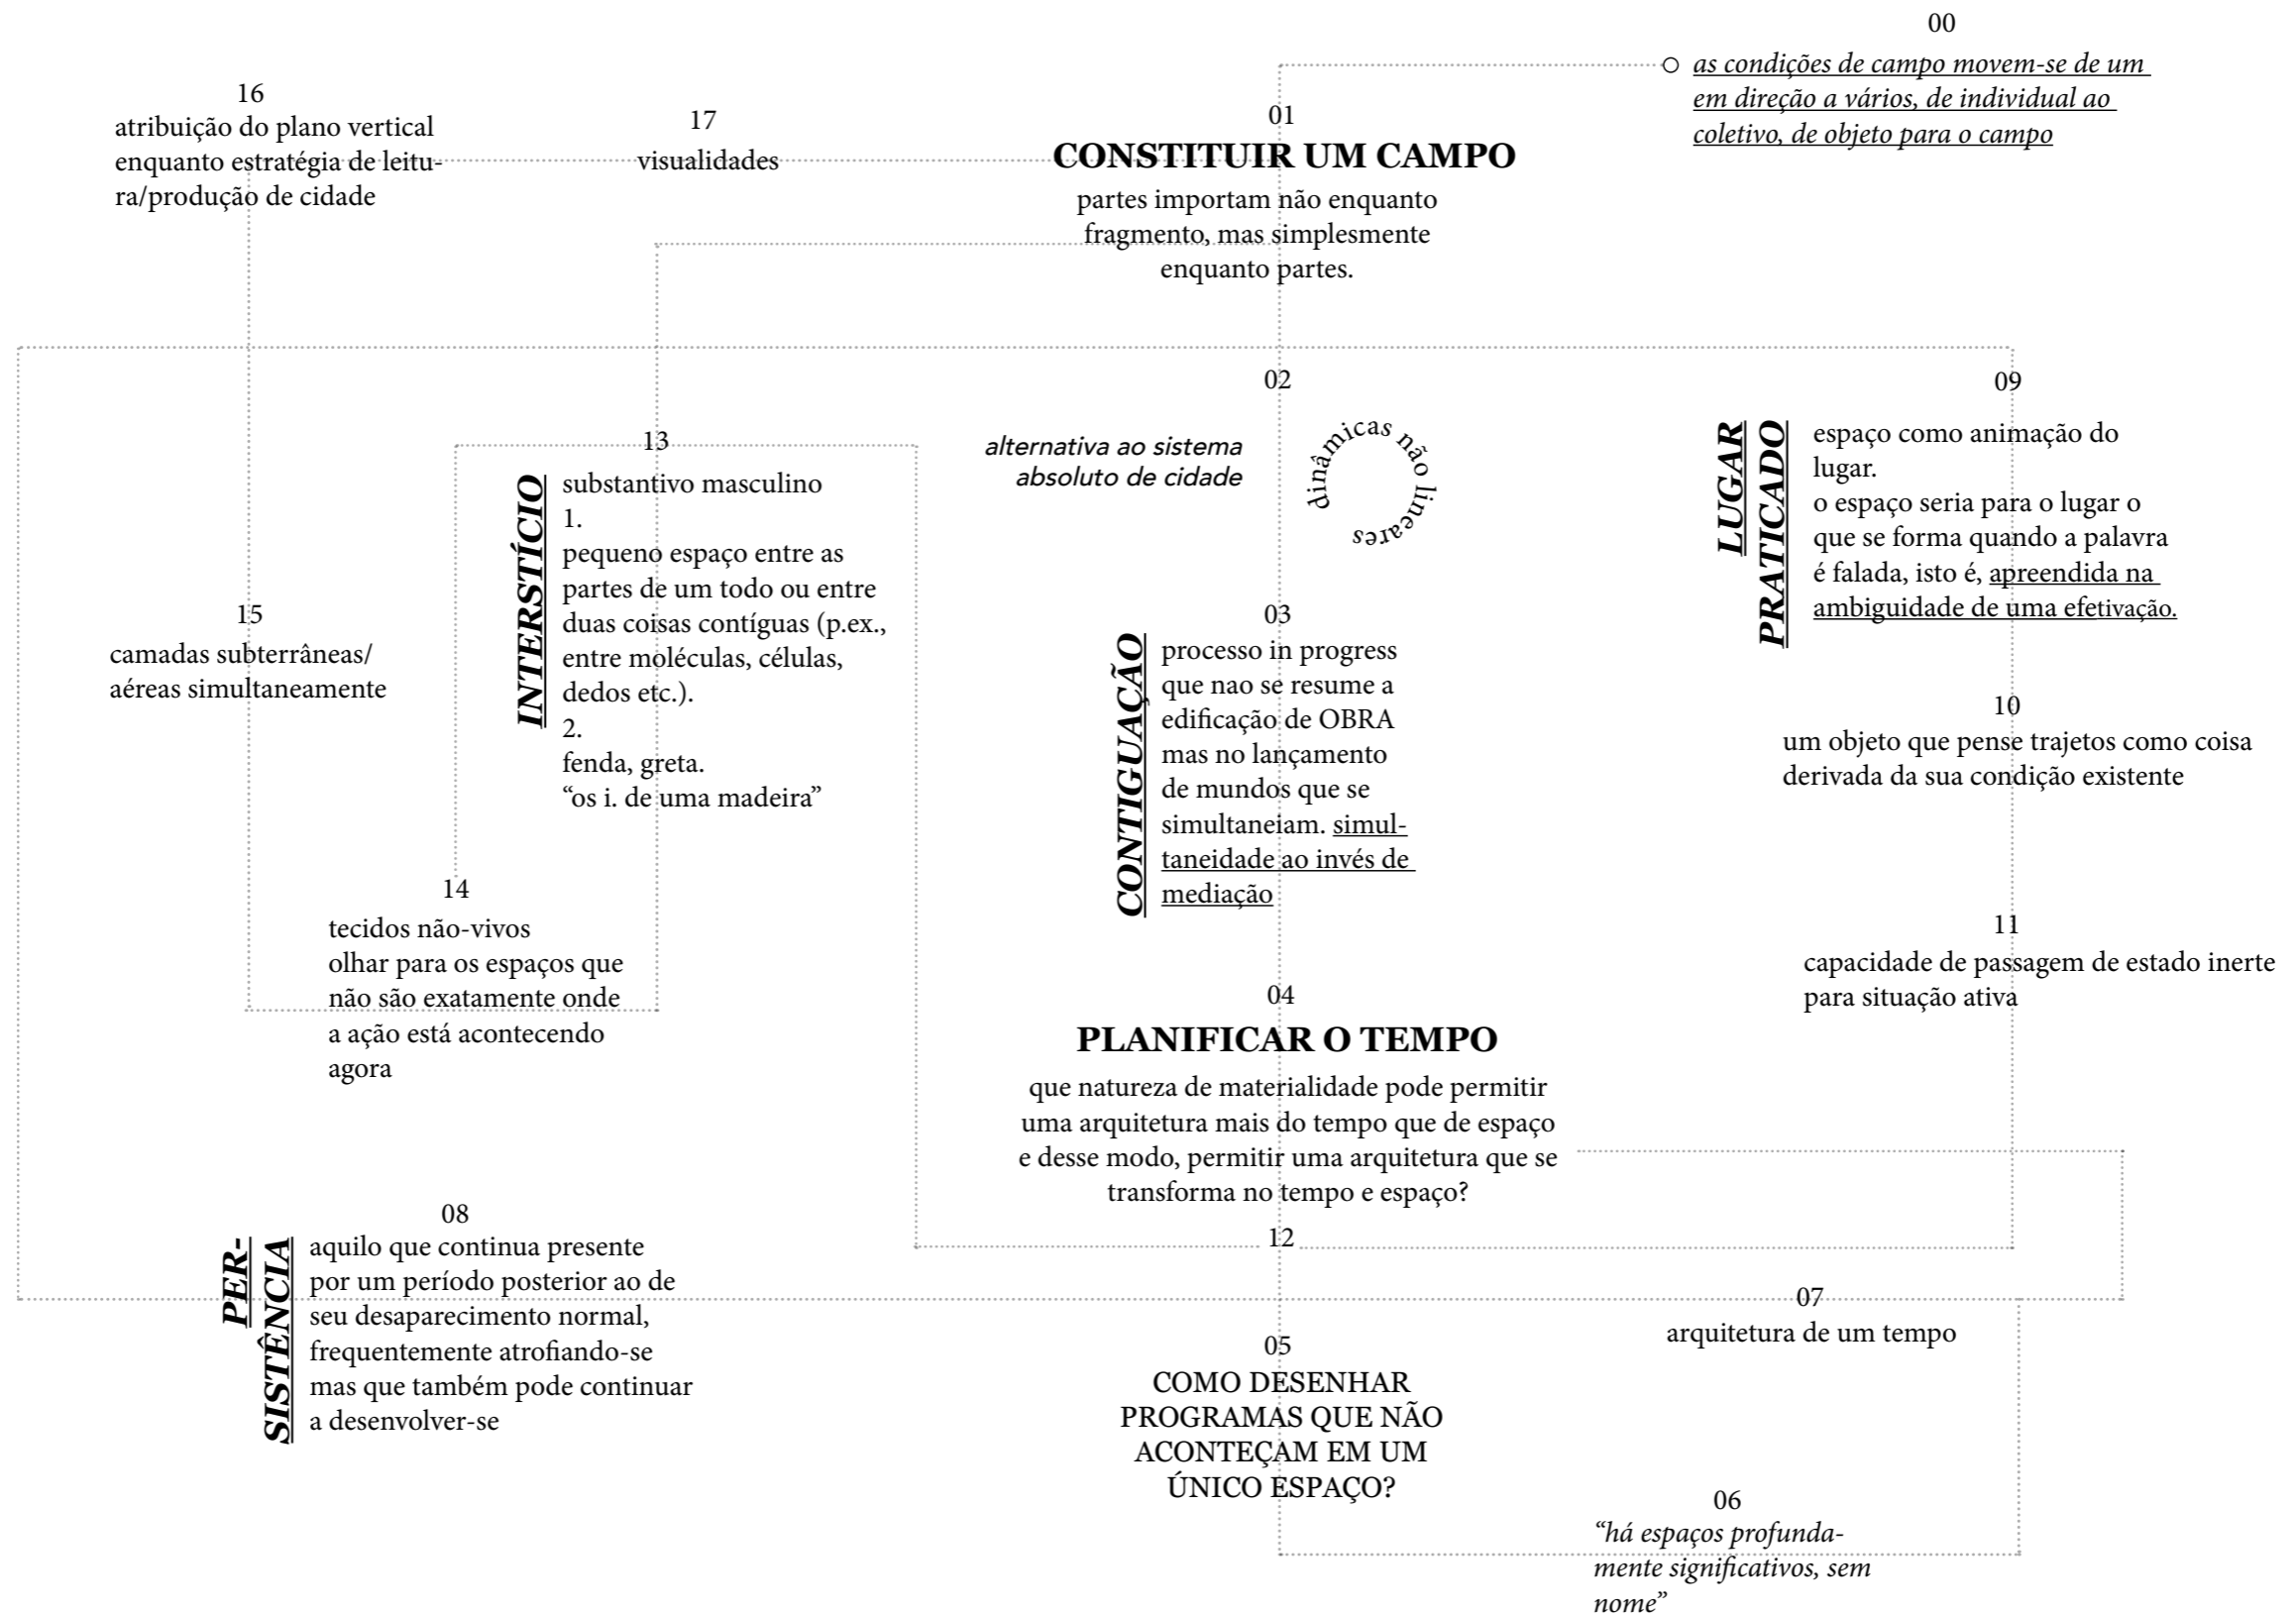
00

as condições de campo movem-se de um em direção a vários, de individual ao coletivo, de objeto para o campo

16
atribuição do plano vertical enquanto estratégia de leitura/produção de cidade

17
visualidades

01
CONSTITUIR UM CAMPO
partes importam não enquanto fragmento, mas simplesmente enquanto partes.

02
alternativa ao sistema absoluto de cidade

dinâmicas não lineares

09
LUGAR PRATICADO
espaço como animação do lugar.
o espaço seria para o lugar o que se forma quando a palavra é falada, isto é, apreendida na ambiguidade de uma efetivação.

13
INTERSTÍCIO
substantivo masculino
1.
pequeno espaço entre as partes de um todo ou entre duas coisas contíguas (p.ex., entre moléculas, células, dedos etc.).
2.
fenda, greta.
“os i. de uma madeira”

15
camadas subterrâneas/ aéreas simultaneamente

03
CONTIGUAÇÃO
processo in progress que nao se resume a edificação de OBRA mas no lançamento de mundos que se simultaneiam. simultaneidade ao invés de mediação

10
um objeto que pense trajetos como coisa derivada da sua condição existente

14
tecidos não-vivos
olhar para os espaços que não são exatamente onde a ação está acontecendo agora

11
capacidade de passagem de estado inerte para situação ativa

04
PLANIFICAR O TEMPO
que natureza de materialidade pode permitir uma arquitetura mais do tempo que de espaço e desse modo, permitir uma arquitetura que se transforma no tempo e espaço?

12

08
PER-SISTÊNCIA
aquilo que continua presente por um período posterior ao de seu desaparecimento normal, frequentemente atrofiando-se mas que também pode continuar a desenvolver-se

07
arquitetura de um tempo

05
COMO DESENHAR PROGRAMAS QUE NÃO ACONTEÇAM EM UM ÚNICO ESPAÇO?

06
“há espaços profundamente significativos, sem nome”